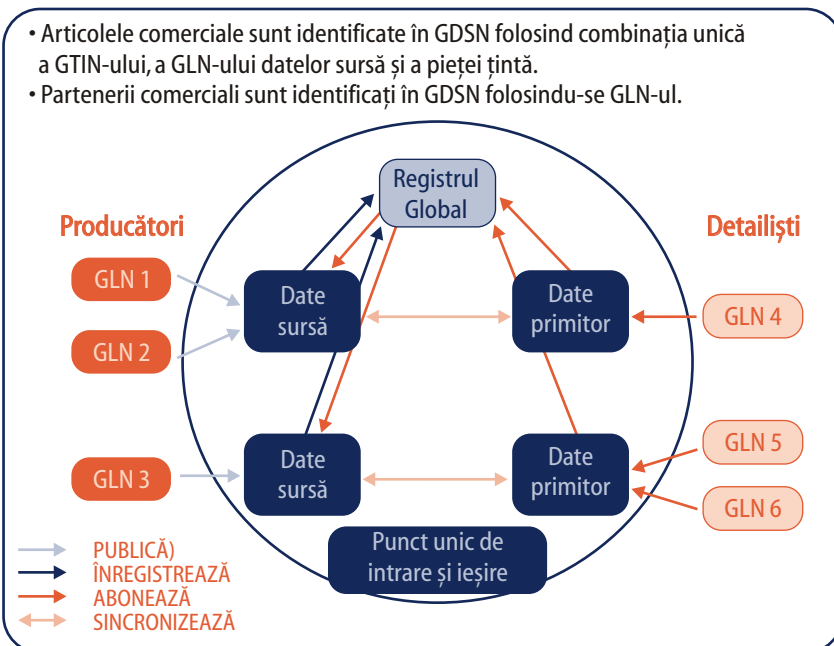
• Articolele comerciale sunt identificate în GDSN folosind combinația unică a GTIN-ului, a GLN-ului datelor sursă și a pieței țintă.
• Partenerii comerciali sunt identificați în GDSN folosindu-se GLN-ul.

Registrul Global

Producători

Detailiști

GLN 1

GLN 2

GLN 3

Date sursă

Date sursă

Date primitor

Date primitor

GLN 4

GLN 5

GLN 6

Punct unic de intrare și ieșire

PUBLICĂ)
ÎNREGISTREAZĂ
ABONEAZĂ
SINCRONIZEAZĂ